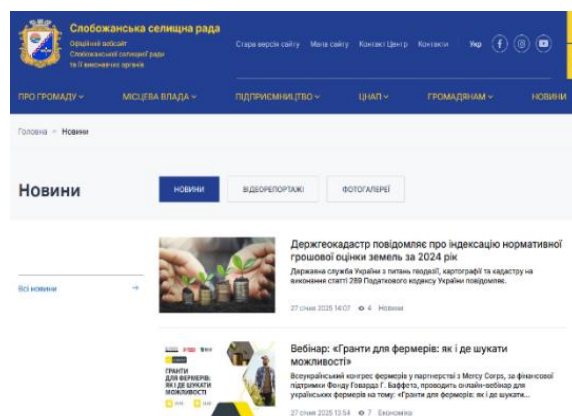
Слобожанська селищна рада

Офіційний вебсайт Слобожанської селищної ради та її виконавчих органів

Стара версія сайту Мапа сайту Контакт Центр Контакти Укр

ПРО ГРОМАДУ ˅ МІСЦЕВА ВЛАДА ˅ ПІДПРИЄМНИЦТВО ˅ ЦНАП ˅ ГРОМАДЯНАМ ˅ НОВИНИ

Головна > Новини

Новини

НОВИНИ ВІДЕОРЕПОРТАЖІ ФОТОГАЛЕРЕЇ

Всі новини →

Держгеокадастр повідомляє про індексацію нормативної грошової оцінки земель за 2024 рік

Державна служба України з питань геодезії, картографії та кадастру на виконання статті 289 Податкового кодексу України повідомляє:

27 січня 2025 14:07 4 Новини

Вебінар: «Гранти для фермерів: як і де шукати можливості»

Всеукраїнський конгрес фермерів у партнерстві з Mercy Corps, за фінансової підтримки Фонду Говарда Г. Баффета, проводить онлайн-вебінар для українських фермерів на тему: «Гранти для фермерів: як і де шукати...

ГРАНТИ ДЛЯ ФЕРМЕРІВ: ЯК І ДЕ ШУКАТИ МОЖЛИВОСТІ

27 січня 2025 13:54 7 Економіка